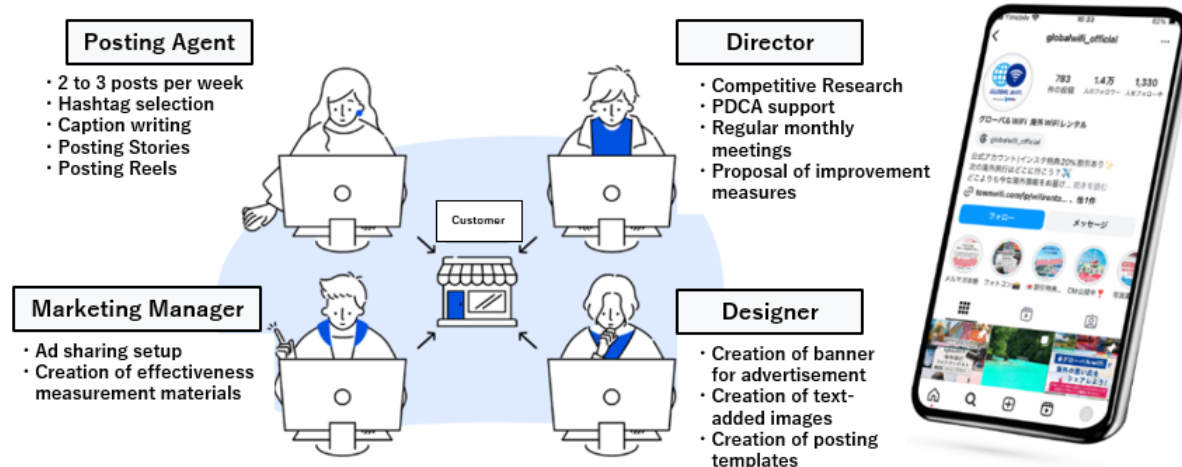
Posting Agent

・2 to 3 posts per week
・Hashtag selection
・Caption writing
・Posting Stories
・Posting Reels

Director

・Competitive Research
・PDCA support
・Regular monthly meetings
・Proposal of improvement measures

Customer

Marketing Manager

・Ad sharing setup
・Creation of effectiveness measurement materials

Designer

・Creation of banner for advertisement
・Creation of text-added images
・Creation of posting templates

globalwifi_official

783 件の投稿
1.4万 人のフォロワー
1,330 人をフォロー中

グローバルWiFi 海外WiFiレンタル

globalwifi_official

公式アカウント|インスタ特典20%割引あり
次の海外旅行はどこに行こう?
どこよりも今旅行情報をお届け! ... 続きを読む

townwifi.com/fp/wifirenta... 他1件

フォロー
メッセージ

メルマガ登録
フォトコン
割引特典
CM公開中
写真集